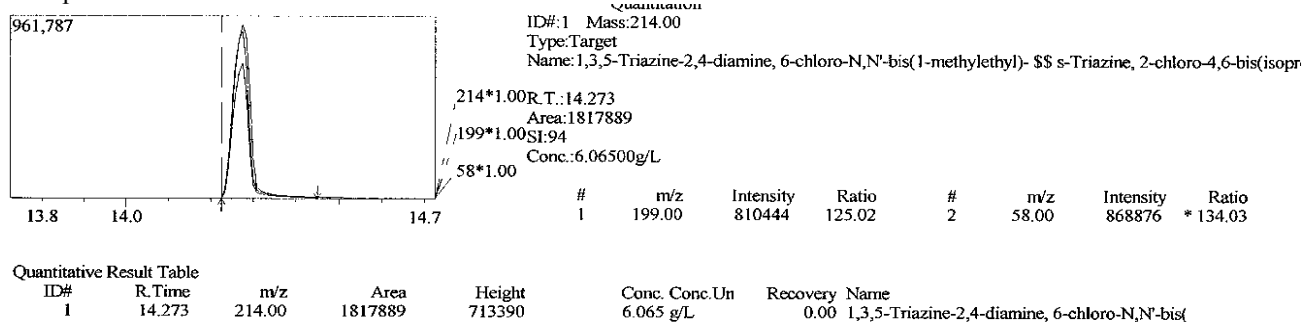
961,787

214*1.00
199*1.00
58*1.00

13.8 14.0 14.7

Quantitation
ID#:1 Mass:214.00
Type:Target
Name:1,3,5-Triazine-2,4-diamine, 6-chloro-N,N'-bis(1-methylethyl)- $$ s-Triazine, 2-chloro-4,6-bis(isopr

R.T.:14.273
Area:1817889
SI:94
Conc.:6.06500g/L

| # | m/z | Intensity | Ratio | # | m/z | Intensity | Ratio |
|---|---|---|---|---|---|---|---|
| 1 | 199.00 | 810444 | 125.02 | 2 | 58.00 | 868876 | * 134.03 |

Quantitative Result Table

| ID# | R.Time | m/z | Area | Height | Conc. Conc.Un | Recovery | Name |
|---|---|---|---|---|---|---|---|
| 1 | 14.273 | 214.00 | 1817889 | 713390 | 6.065 g/L | 0.00 | 1,3,5-Triazine-2,4-diamine, 6-chloro-N,N'-bis( |